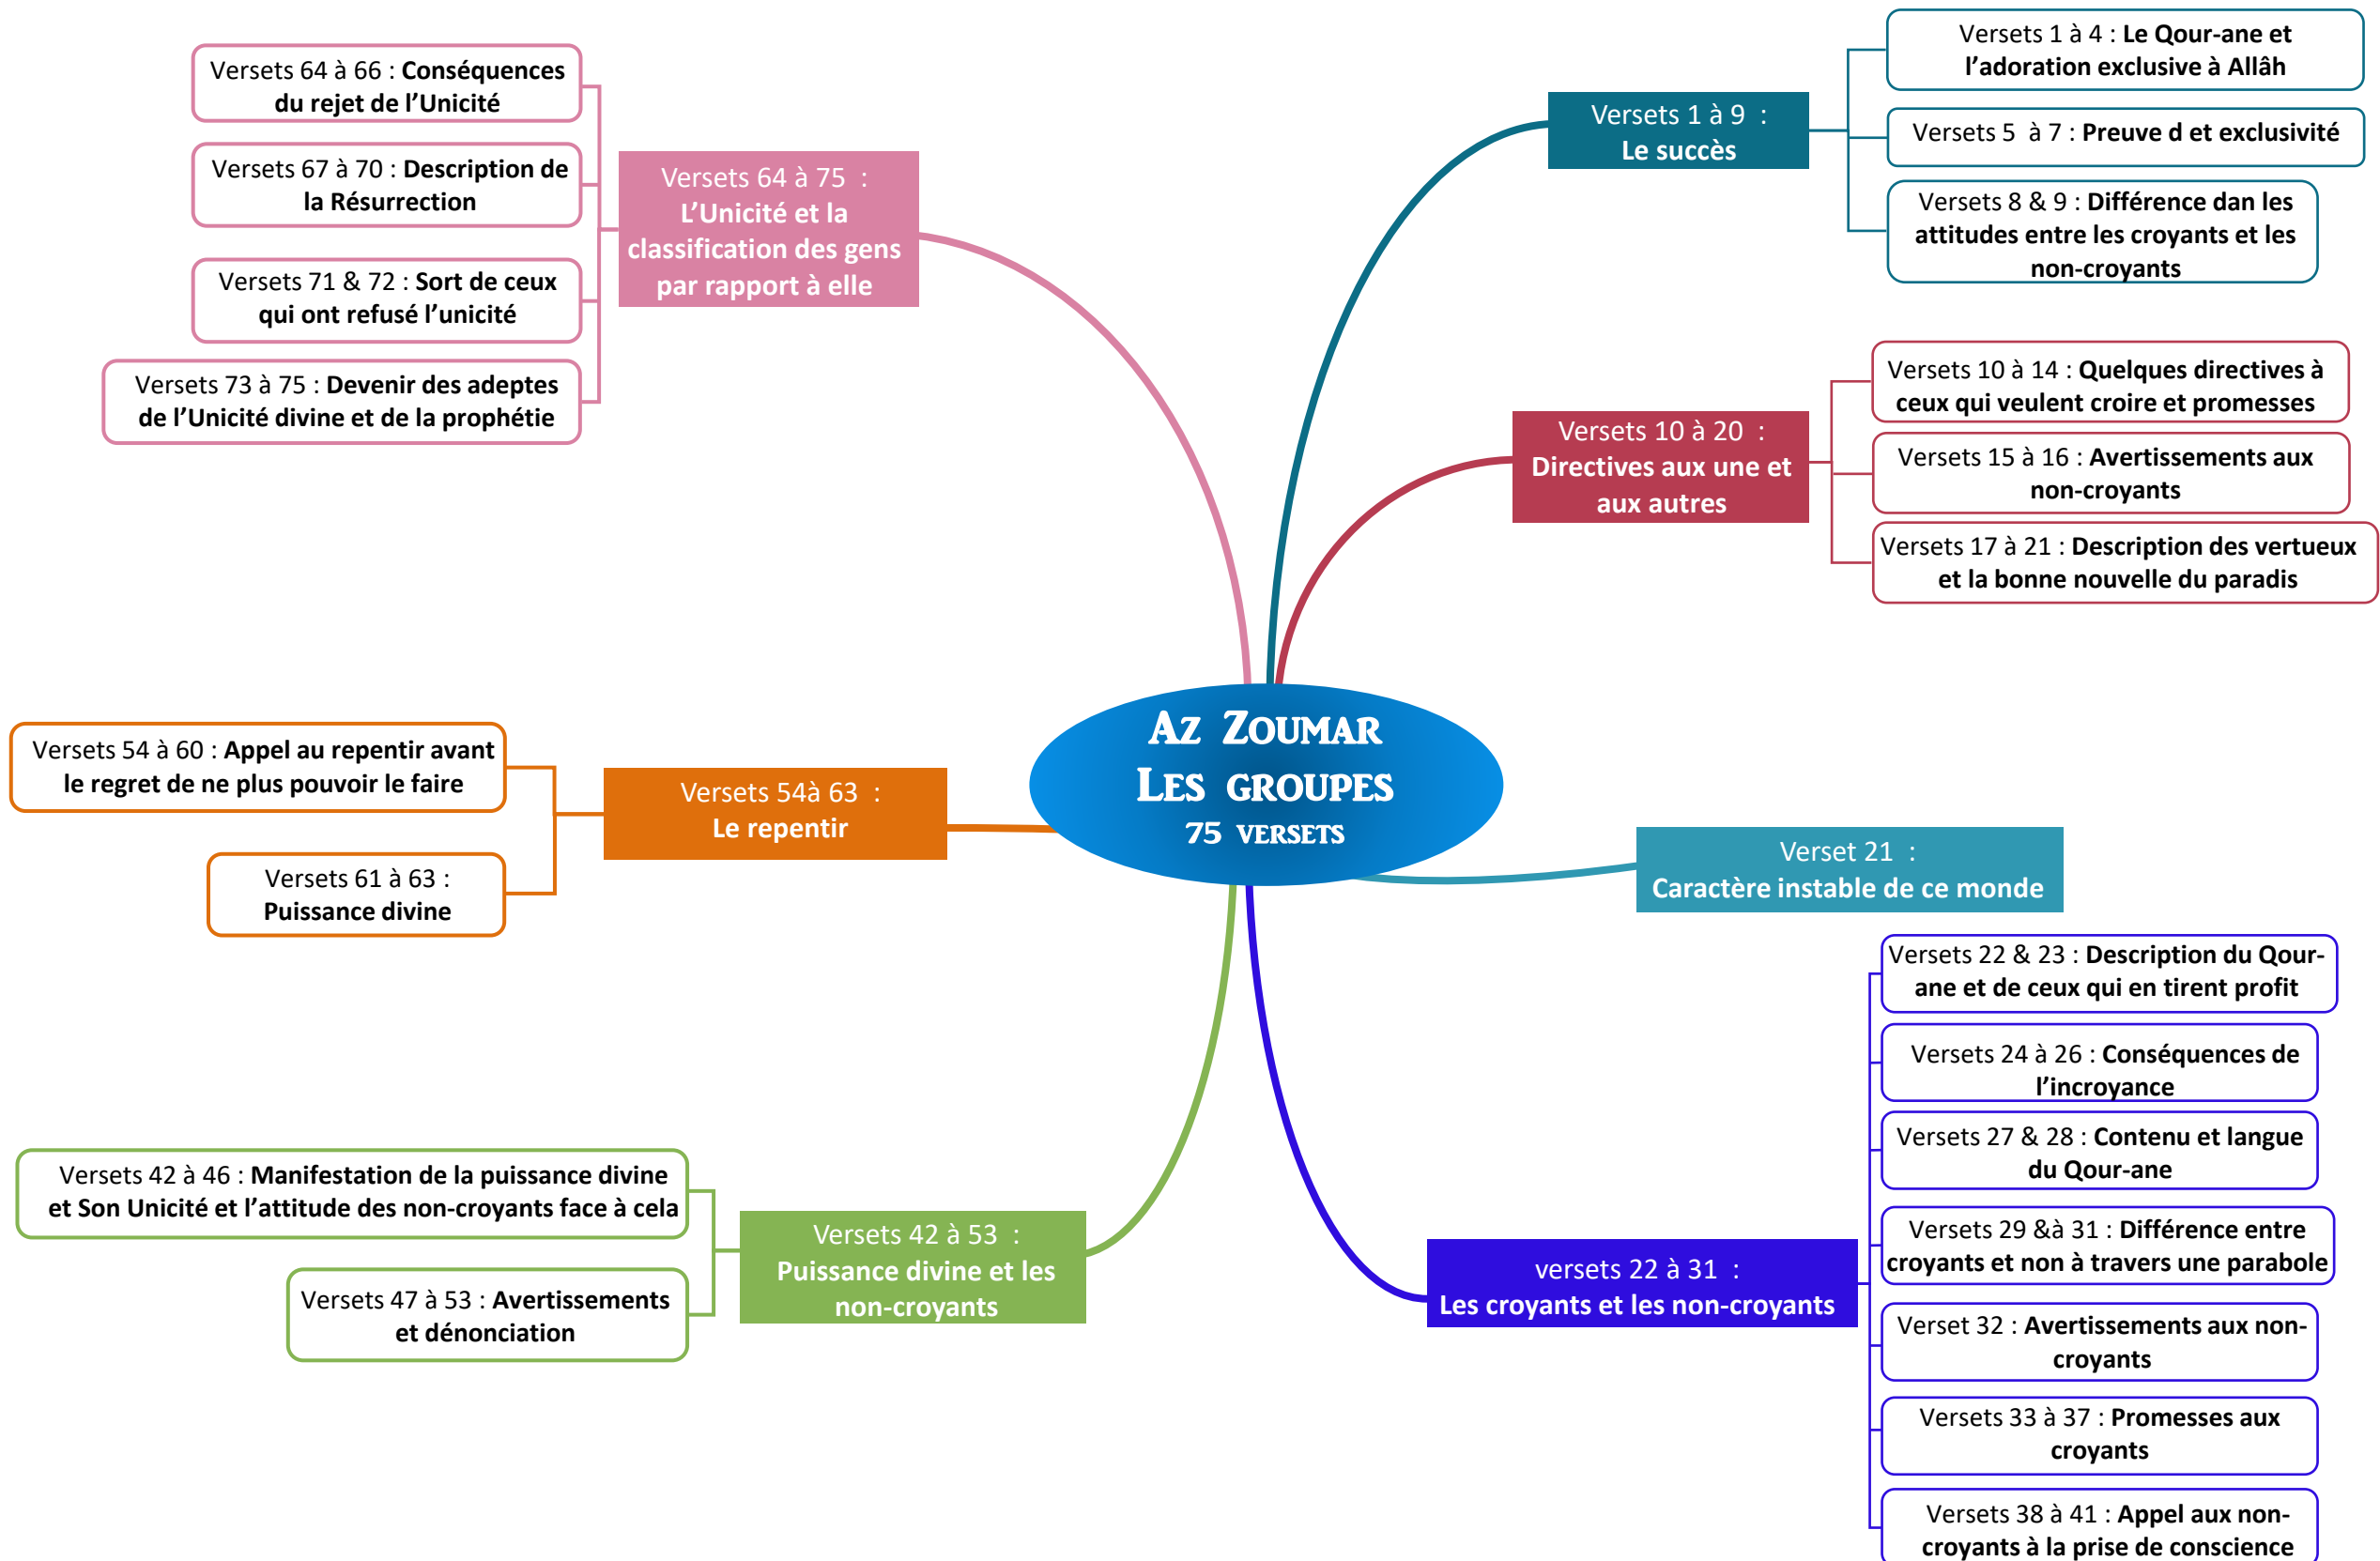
Az Zoumar
Les groupes
75 versets

Versets 1 à 9 : Le succès

Versets 1 à 4 : Le Qour-ane et l'adoration exclusive à Allâh

Versets 5 à 7 : Preuve d et exclusivité

Versets 8 & 9 : Différence dan les attitudes entre les croyants et les non-croyants

Versets 10 à 20 : Directives aux une et aux autres

Versets 10 à 14 : Quelques directives à ceux qui veulent croire et promesses

Versets 15 à 16 : Avertissements aux non-croyants

Versets 17 à 21 : Description des vertueux et la bonne nouvelle du paradis

Verset 21 : Caractère instable de ce monde

versets 22 à 31 : Les croyants et les non-croyants

Versets 22 & 23 : Description du Qour-ane et de ceux qui en tirent profit

Versets 24 à 26 : Conséquences de l'incroyance

Versets 27 & 28 : Contenu et langue du Qour-ane

Versets 29 &à 31 : Différence entre croyants et non à travers une parabole

Verset 32 : Avertissements aux non-croyants

Versets 33 à 37 : Promesses aux croyants

Versets 38 à 41 : Appel aux non-croyants à la prise de conscience

Versets 42 à 53 : Puissance divine et les non-croyants

Versets 42 à 46 : Manifestation de la puissance divine et Son Unicité et l'attitude des non-croyants face à cela

Versets 47 à 53 : Avertissements et dénonciation

Versets 54à 63 : Le repentir

Versets 54 à 60 : Appel au repentir avant le regret de ne plus pouvoir le faire

Versets 61 à 63 : Puissance divine

Versets 64 à 75 : L'Unicité et la classification des gens par rapport à elle

Versets 64 à 66 : Conséquences du rejet de l'Unicité

Versets 67 à 70 : Description de la Résurrection

Versets 71 & 72 : Sort de ceux qui ont refusé l'unicité

Versets 73 à 75 : Devenir des adeptes de l'Unicité divine et de la prophétie